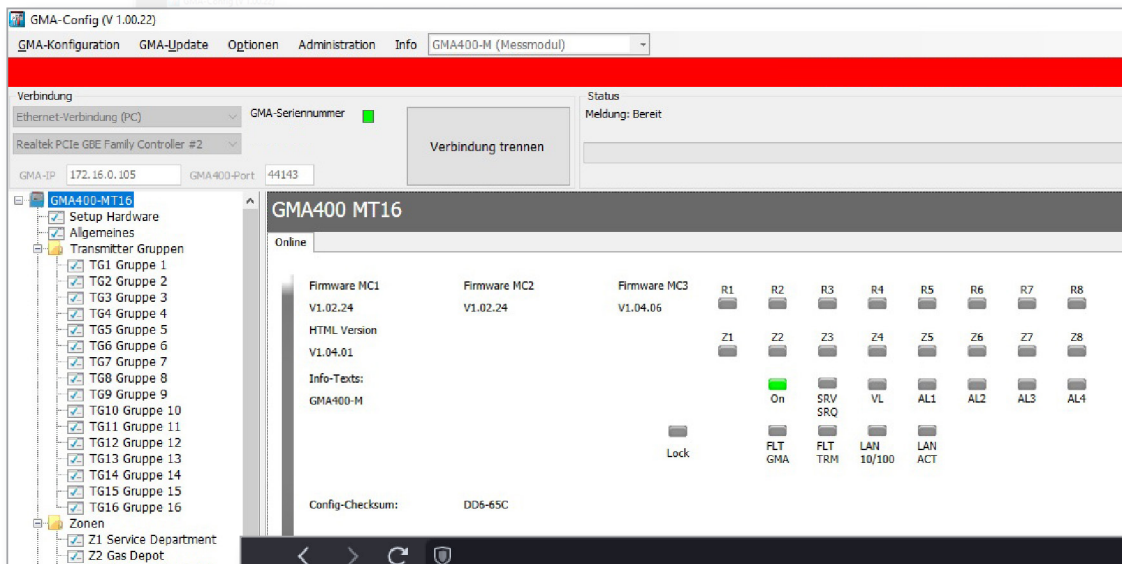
GMA-Config (V 1.00.22)

GMA-Konfiguration GMA-Update Optionen Administration Info GMA400-M (Messmodul)

Verbindung
Ethernet-Verbindung (PC)
Realtek PCIe GBE Family Controller #2
GMA-IP 172.16.0.105 GMA400-Port 44143
GMA-Seriennummer
Verbindung trennen

Status
Meldung: Bereit

GMA400-MT16
Setup Hardware
Allgemeines
Transmitter Gruppen
TG1 Gruppe 1
TG2 Gruppe 2
TG3 Gruppe 3
TG4 Gruppe 4
TG5 Gruppe 5
TG6 Gruppe 6
TG7 Gruppe 7
TG8 Gruppe 8
TG9 Gruppe 9
TG10 Gruppe 10
TG11 Gruppe 11
TG12 Gruppe 12
TG13 Gruppe 13
TG14 Gruppe 14
TG15 Gruppe 15
TG16 Gruppe 16
Zonen
Z1 Service Department
Z2 Gas Depot

GMA400 MT16

Online

Firmware MC1
V1.02.24
Firmware MC2
V1.02.24
Firmware MC3
V1.04.06
HTML Version
V1.04.01
Info-Texts:
GMA400-M

R1 R2 R3 R4 R5 R6 R7 R8
Z1 Z2 Z3 Z4 Z5 Z6 Z7 Z8
On SRV SRQ VL AL1 AL2 AL3 AL4
Lock FLT GMA FLT TRM LAN 10/100 LAN ACT

Config-Checksum: DD6-65C